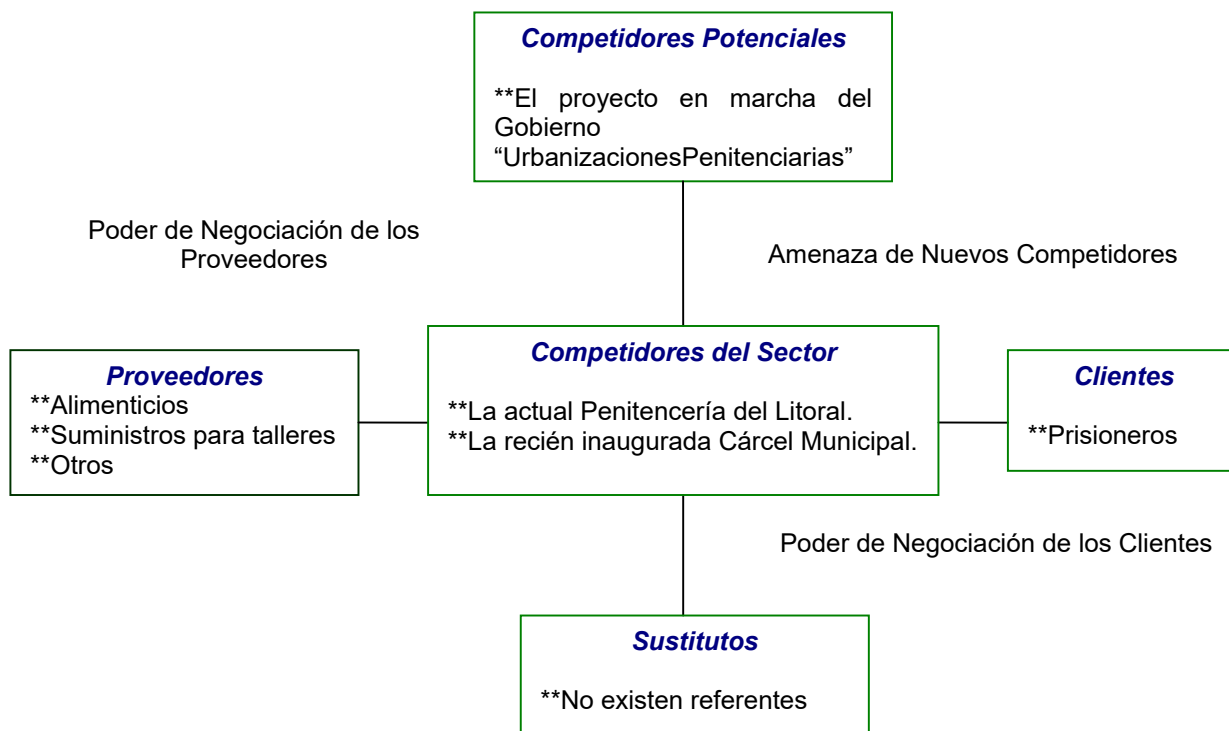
Competidores Potenciales

**El proyecto en marcha del Gobierno "UrbanizacionesPenitenciarias"

Poder de Negociación de los Proveedores

Amenaza de Nuevos Competidores

Proveedores
**Alimenticios
**Suministros para talleres
**Otros

Competidores del Sector

**La actual Penitencería del Litoral.
**La recién inaugurada Cárcel Municipal.

Clientes

**Prisioneros

Poder de Negociación de los Clientes

Sustitutos

**No existen referentes